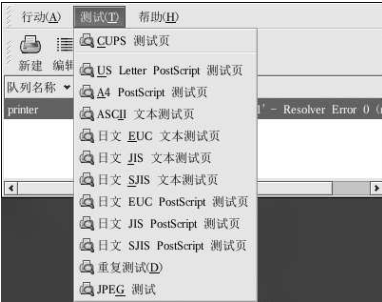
行动(A) 测试(T) 帮助(H)

新建 编辑

队列名称

printer

1' – Resolver Error 0 (

CUPS 测试页
US Letter PostScript 测试页
A4 PostScript 测试页
ASCII 文本测试页
日文 EUC 文本测试页
日文 JIS 文本测试页
日文 SJIS 文本测试页
日文 EUC PostScript 测试页
日文 JIS PostScript 测试页
日文 SJIS PostScript 测试页
重复测试(D)
JPEG 测试